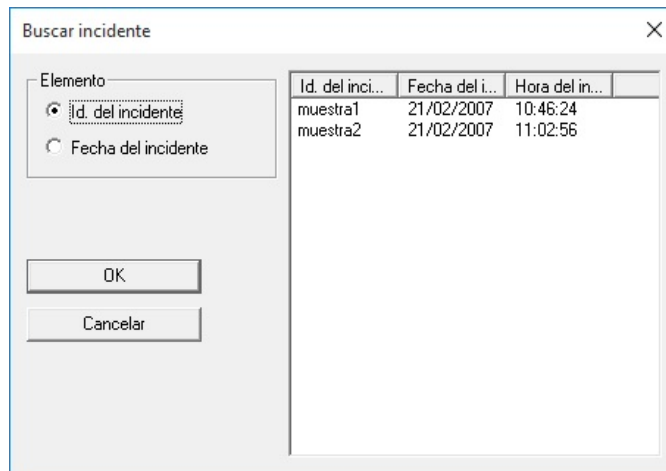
Buscar incidente

×

Elemento

Id. del incidente

Fecha del incidente

OK

Cancelar

| Id. del inci... | Fecha del i... | Hora del in... |
|---|---|---|
| muestra1 | 21/02/2007 | 10:46:24 |
| muestra2 | 21/02/2007 | 11:02:56 |